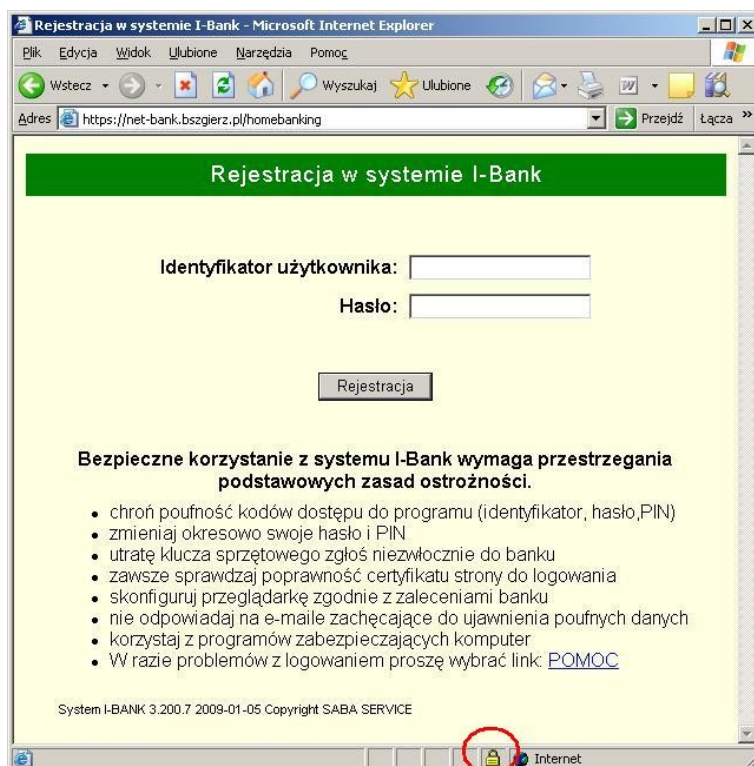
Rejestracja w systemie I-Bank - Microsoft Internet Explorer

Plik Edycja Widok Ulubione Narzędzia Pomoc

Wstecz Wyszukaj Ulubione

Adres https://net-bank.bszgierz.pl/homebanking Przejdź Łącza »

Rejestracja w systemie I-Bank

Identyfikator użytkownika:

Hasło:

Rejestracja

Bezpieczne korzystanie z systemu I-Bank wymaga przestrzegania podstawowych zasad ostrożności.

- chroń poufność kodów dostępu do programu (identyfikator, hasło,PIN)
- zmieniaj okresowo swoje hasło i PIN
- utratę klucza sprzętowego zgłoś niezwłocznie do banku
- zawsze sprawdzaj poprawność certyfikatu strony do logowania
- skonfiguruj przeglądarkę zgodnie z zaleceniami banku
- nie odpowiadaj na e-maile zachęcające do ujawnienia poufnych danych
- korzystaj z programów zabezpieczających komputer
- W razie problemów z logowaniem proszę wybrać link: POMOC

System I-BANK 3.200.7 2009-01-05 Copyright SABA SERVICE

Internet